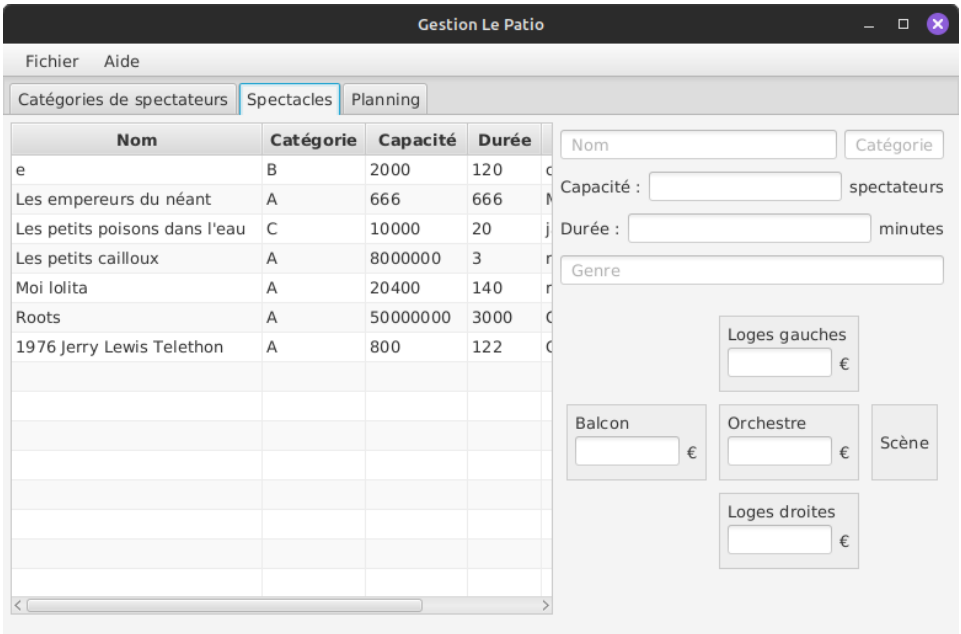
Gestion Le Patio

Fichier Aide

Catégories de spectateurs | Spectacles | Planning

| Nom | Catégorie | Capacité | Durée |
|---|---|---|---|
| e | B | 2000 | 120 |
| Les empereurs du néant | A | 666 | 666 |
| Les petits poisons dans l'eau | C | 10000 | 20 |
| Les petits cailloux | A | 8000000 | 3 |
| Moi lolita | A | 20400 | 140 |
| Roots | A | 50000000 | 3000 |
| 1976 Jerry Lewis Telethon | A | 800 | 122 |

Nom
Catégorie
Capacité : spectateurs
Durée : minutes
Genre

Loges gauches €
Balcon €
Orchestre €
Scène
Loges droites €